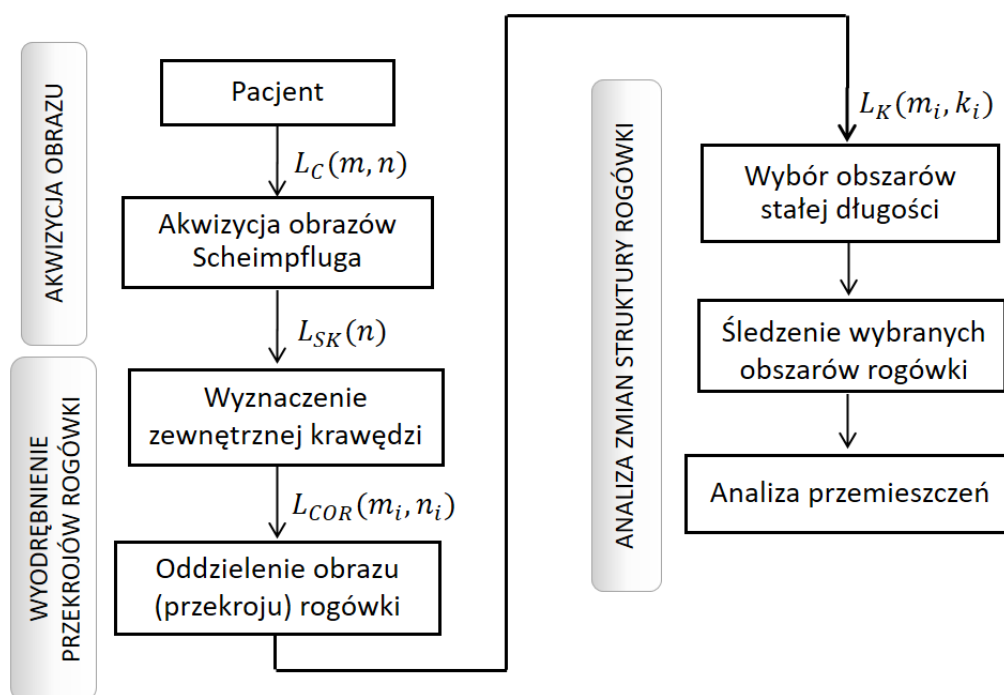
AKWIZYCJA OBRAZU

Pacjent

$L_C(m, n)$

Akwizycja obrazów Scheimpfluga

$L_{SK}(n)$

WYODRĘBNIENIE PRZEKROJÓW ROGÓWKI

Wyznaczenie zewnętrznej krawędzi

$L_{COR}(m_i, n_i)$

Oddzielenie obrazu (przekroju) rogówki

ANALIZA ZMIAN STRUKTURY ROGÓWKI

$L_K(m_i, k_i)$

Wybór obszarów stałej długości

Śledzenie wybranych obszarów rogówki

Analiza przemieszczeń